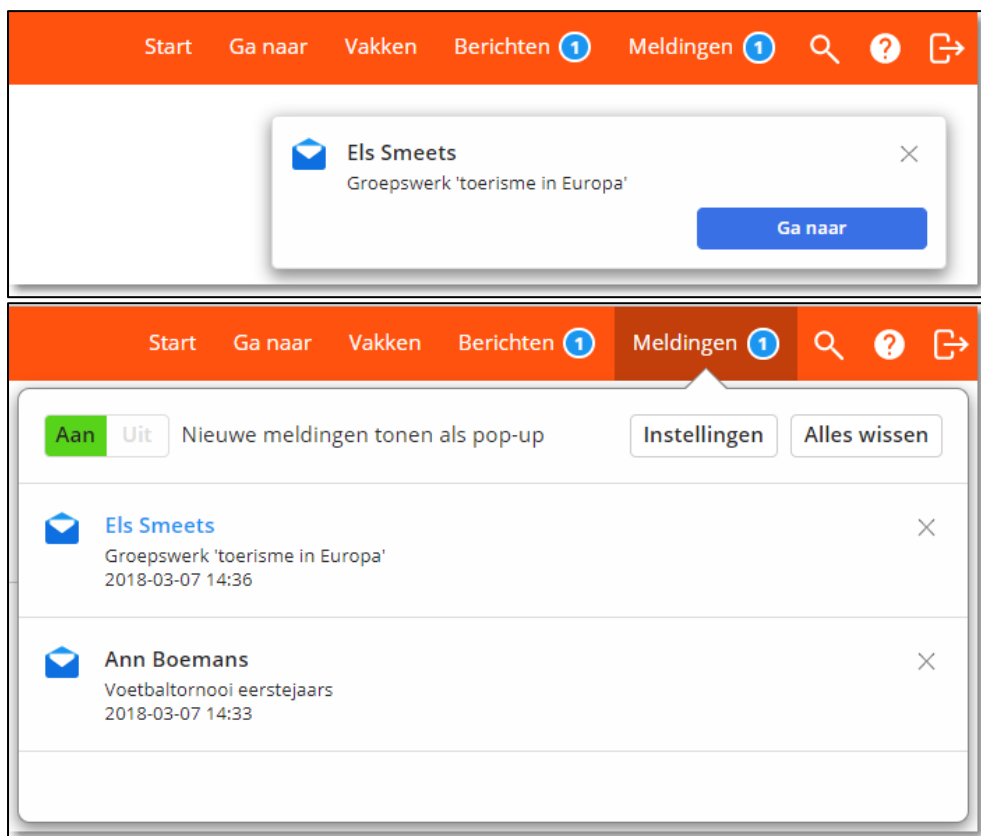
Start Ga naar Vakken Berichten 1 Meldingen 1

Els Smeets
Groepswerk 'toerisme in Europa'

Ga naar

Start Ga naar Vakken Berichten 1 Meldingen 1

Aan Uit Nieuwe meldingen tonen als pop-up Instellingen Alles wissen

Els Smeets
Groepswerk 'toerisme in Europa'
2018-03-07 14:36

Ann Boemans
Voetbaltornooi eerstejaars
2018-03-07 14:33